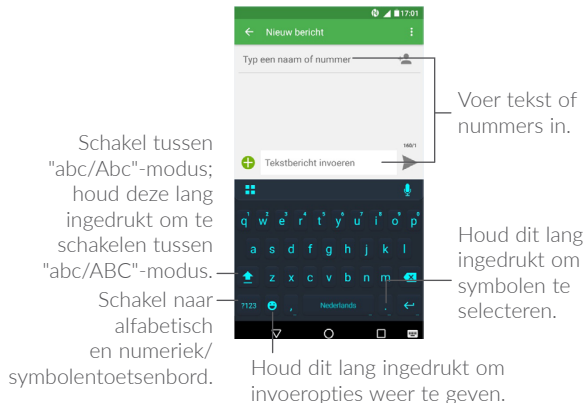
17:01

Nieuw bericht

Typ een naam of nummer

160/1

Tekstbericht invoeren

q w e r t y u i o p
1 2 3 4 5 6 7 8 9 0

a s d f g h j k l

z x c v b n m

?123 , Nederlands .

Voer tekst of nummers in.

Schakel tussen "abc/Abc"-modus; houd deze lang ingedrukt om te schakelen tussen "abc/ABC"-modus.

Schakel naar alfabetisch en numeriek/ symbolentoetsenbord.

Houd dit lang ingedrukt om symbolen te selecteren.

Houd dit lang ingedrukt om invoeropties weer te geven.